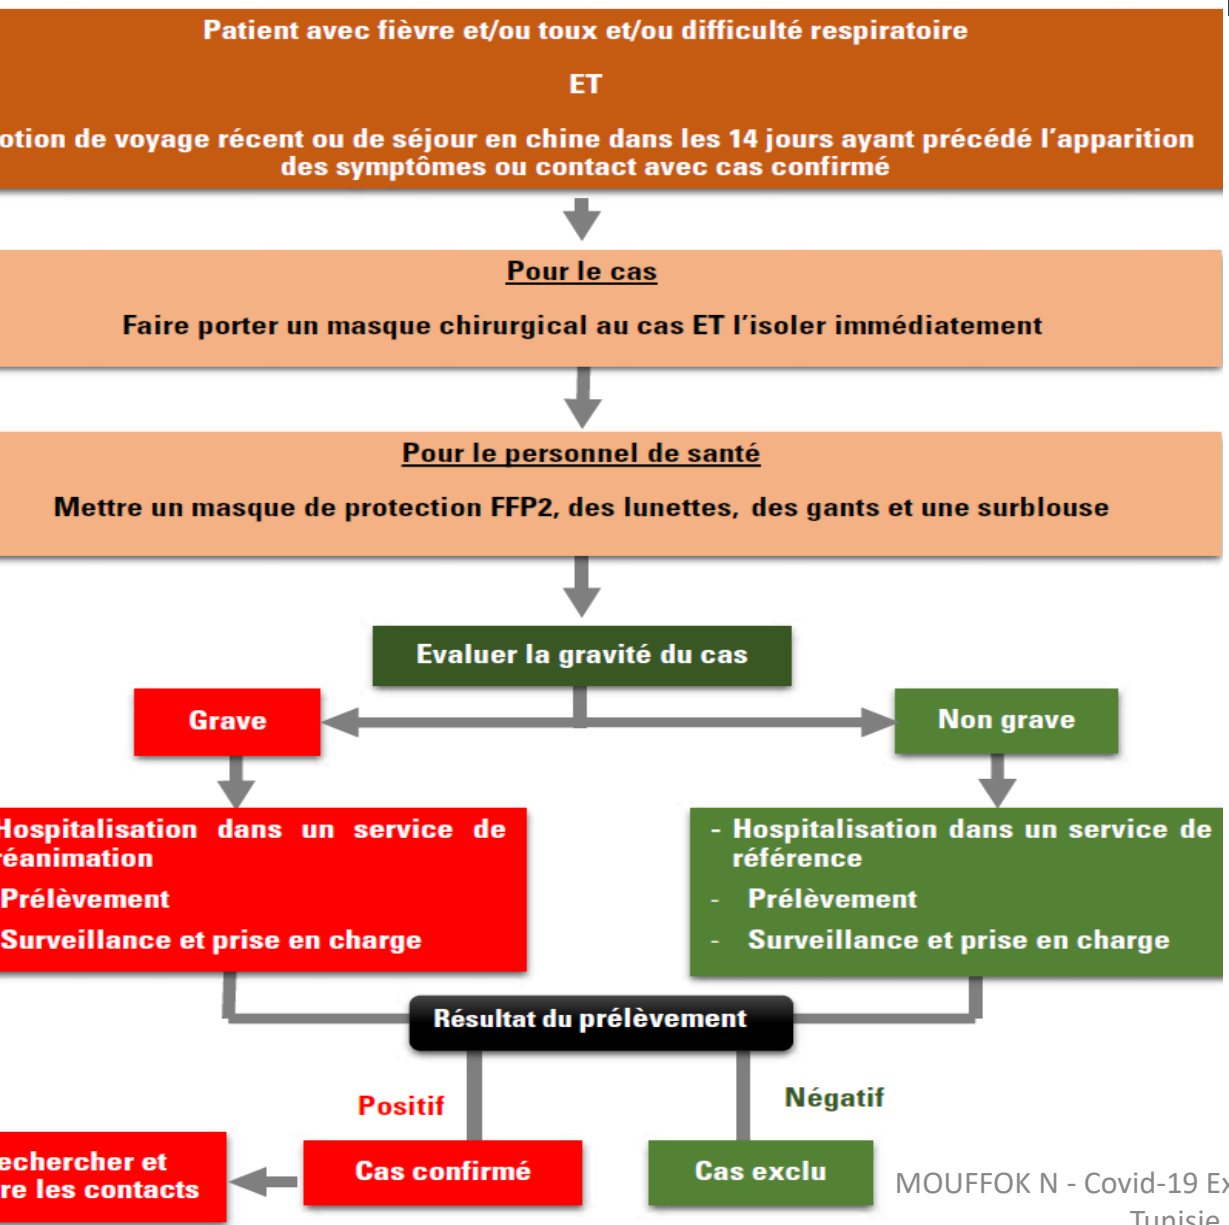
Patient avec fièvre et/ou toux et/ou difficulté respiratoire

ET

otion de voyage récent ou de séjour en chine dans les 14 jours ayant précédé l'apparition des symptômes ou contact avec cas confirmé

Pour le cas

Faire porter un masque chirurgical au cas ET l'isoler immédiatement

Pour le personnel de santé

Mettre un masque de protection FFP2, des lunettes, des gants et une surblouse

Evaluer la gravité du cas

Grave

Non grave

Hospitalisation dans un service de réanimation
Prélèvement
Surveillance et prise en charge

- Hospitalisation dans un service de référence
- Prélèvement
- Surveillance et prise en charge

Résultat du prélèvement

Positif

Négatif

echercher et re les contacts

Cas confirmé

Cas exclu

MOUFFOK N - Covid-19 Ex
Tunisie